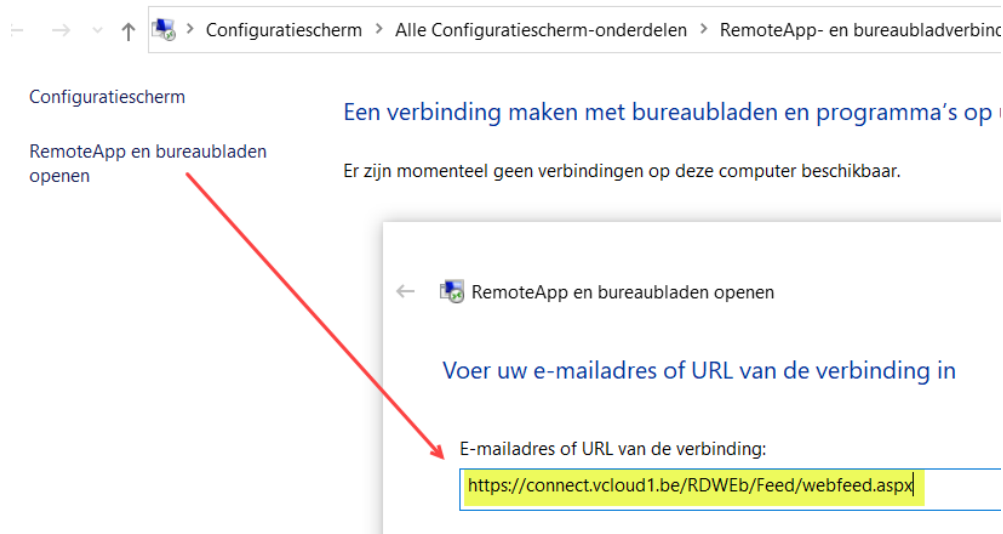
> Configuratiescherm > Alle Configuratiescherm-onderdelen > RemoteApp- en bureaubladverbind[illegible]

Configuratiescherm

RemoteApp en bureaubladen openen

Een verbinding maken met bureaubladen en programma’s op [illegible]

Er zijn momenteel geen verbindingen op deze computer beschikbaar.

RemoteApp en bureaubladen openen

Voer uw e-mailadres of URL van de verbinding in

E-mailadres of URL van de verbinding:

https://connect.vcloud1.be/RDWEb/Feed/webfeed.aspx